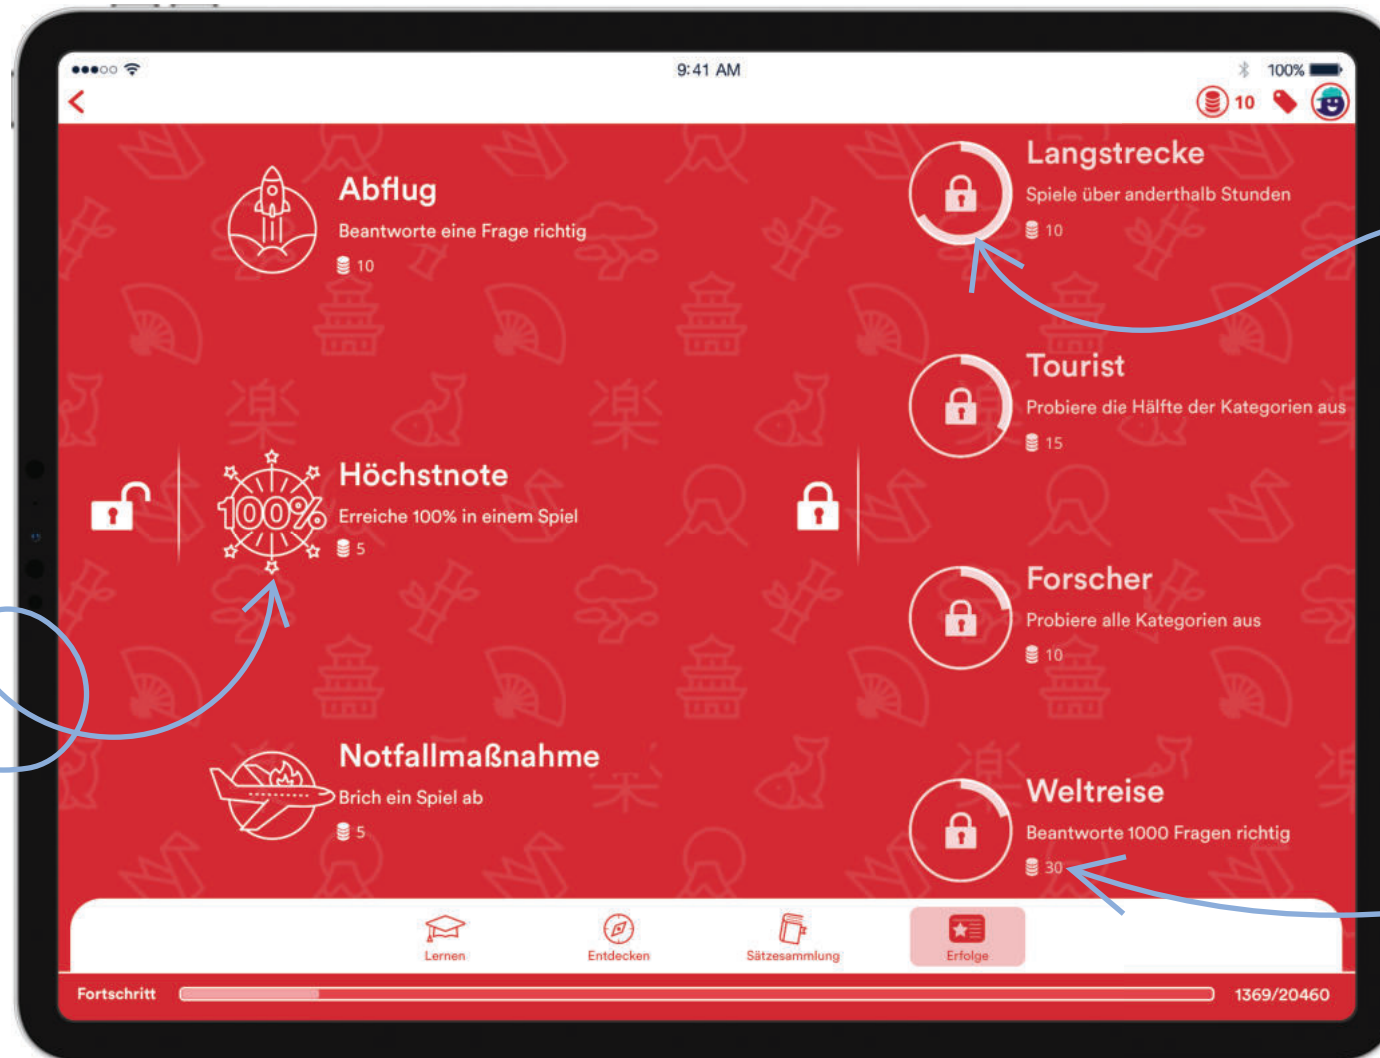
9:41 AM

100%

10

Abflug

Beantworte eine Frage richtig

10

Langstrecke

Spiele über anderthalb Stunden

10

Tourist

Probiere die Hälfte der Kategorien aus

15

Höchstnote

100%

Erreiche 100% in einem Spiel

5

Forscher

Probiere alle Kategorien aus

10

Notfallmaßnahme

Brich ein Spiel ab

5

Weltreise

Beantworte 1000 Fragen richtig

30

Lernen

Entdecken

Sätzesammlung

Erfolge

Fortschritt

1369/20460